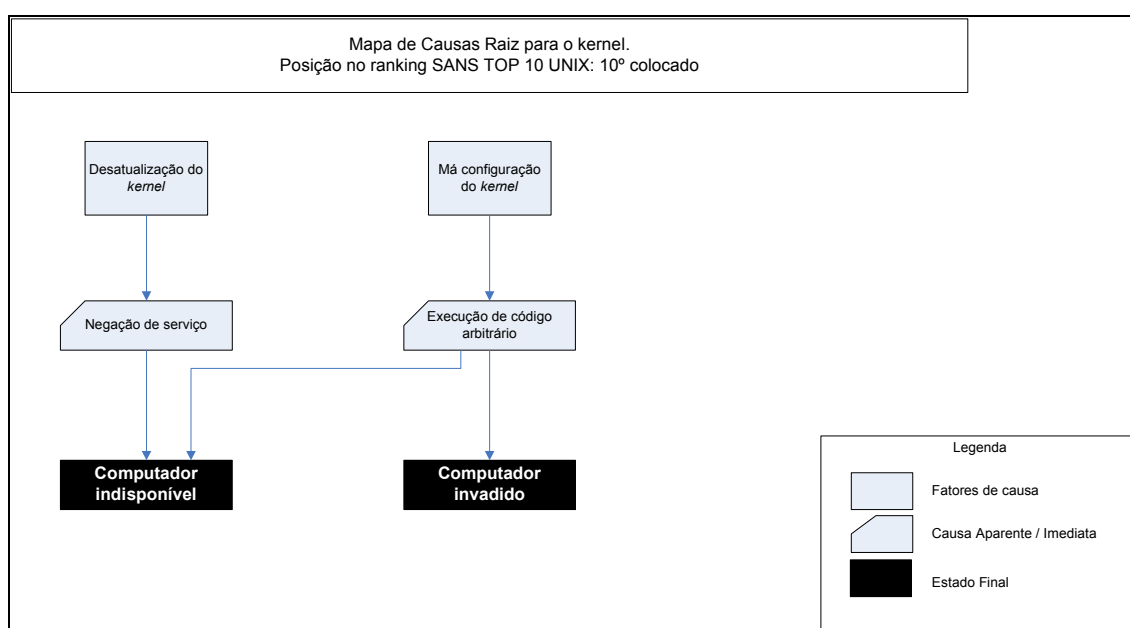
Mapa de Causas Raiz para o kernel.
Posição no ranking SANS TOP 10 UNIX: 10º colocado

Desatualização do *kernel*

Má configuração do *kernel*

Negação de serviço

Execução de código arbitrário

Computador indisponível

Computador invadido

Legenda

Fatores de causa

Causa Aparente / Imediata

Estado Final